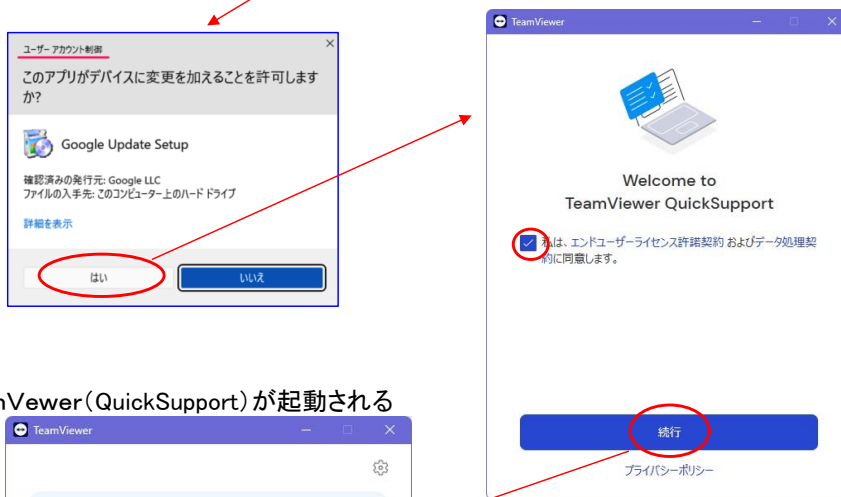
ユーザー アカウント制御

このアプリがデバイスに変更を加えることを許可しますか?

Google Update Setup

確認済みの発行元: Google LLC
ファイルの入手先: このコンピューター上のハード ドライブ

詳細を表示

はい

いいえ

TeamViewer

Welcome to
TeamViewer QuickSupport

私は、エンドユーザーライセンス許諾契約 およびデータ処理契約に同意します。

続行

プライバシーポリシー

nViewer(QuickSupport)が起動される

TeamViewer